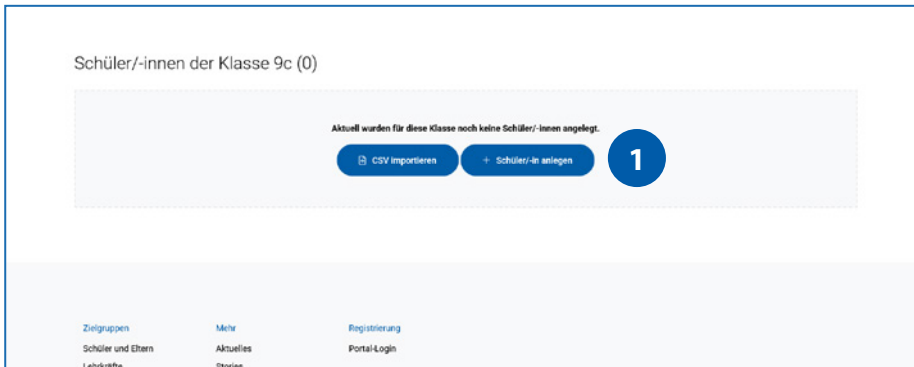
Schüler/-innen der Klasse 9c (0)

Aktuell wurden für diese Klasse noch keine Schüler/-innen angelegt.

CSV importieren

+ Schüler/-in anlegen

1

Zielgruppen
Schüler und Eltern
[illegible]

Mehr
Aktuelles
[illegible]

Registrierung
Portal-Login